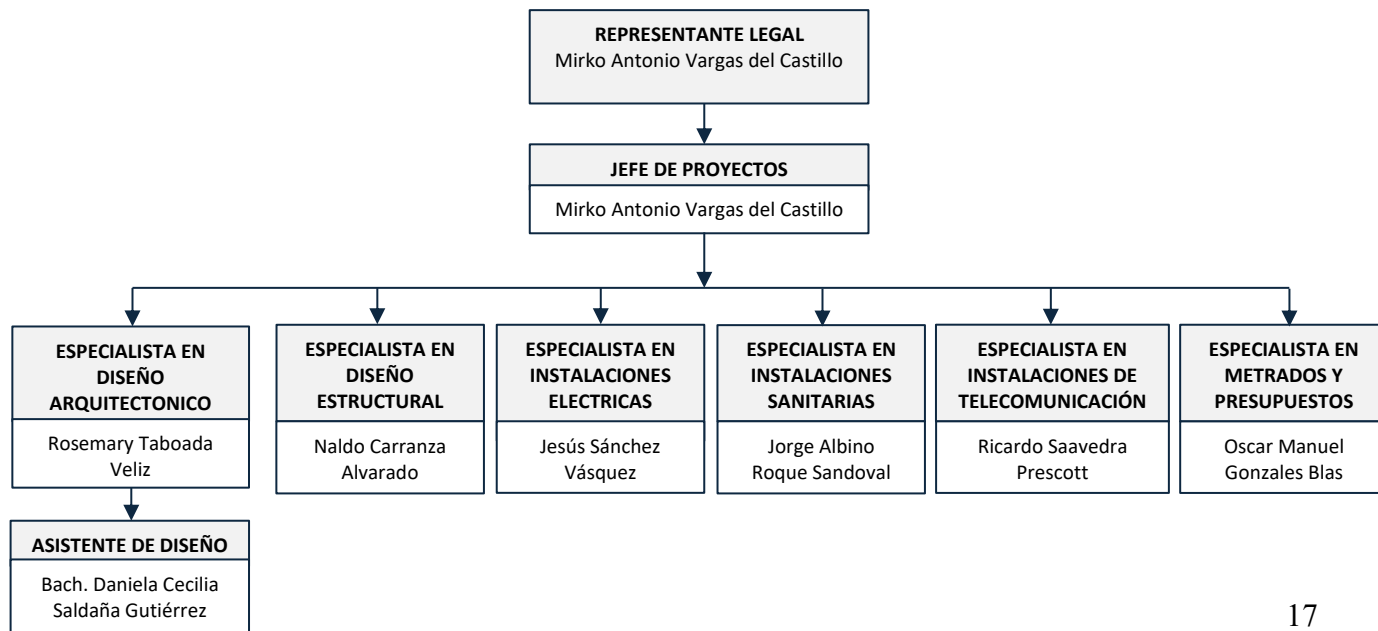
REPRESENTANTE LEGAL
Mirko Antonio Vargas del Castillo

JEFE DE PROYECTOS
Mirko Antonio Vargas del Castillo

ESPECIALISTA EN DISEÑO ARQUITECTONICO
Rosemary Taboada Veliz

ASISTENTE DE DISEÑO
Bach. Daniela Cecilia Saldaña Gutiérrez

ESPECIALISTA EN DISEÑO ESTRUCTURAL
Naldo Carranza Alvarado

ESPECIALISTA EN INSTALACIONES ELECTRICAS
Jesús Sánchez Vásquez

ESPECIALISTA EN INSTALACIONES SANITARIAS
Jorge Albino Roque Sandoval

ESPECIALISTA EN INSTALACIONES DE TELECOMUNICACIÓN
Ricardo Saavedra Prescott

ESPECIALISTA EN METRADOS Y PRESUPUESTOS
Oscar Manuel Gonzales Blas

17